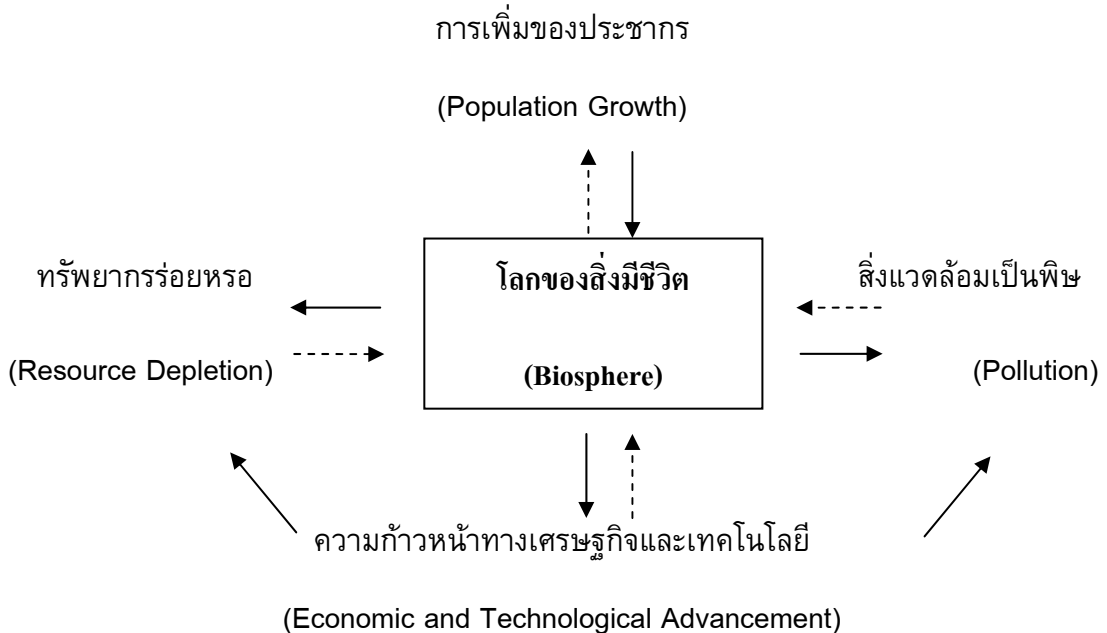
การเพิ่มของประชากร

(Population Growth)

ทรัพยากรร่อยหรอ

(Resource Depletion)

โลกของสิ่งมีชีวิต

(Biosphere)

สิ่งแวดล้อมเป็นพิษ

(Pollution)

ความก้าวหน้าทางเศรษฐกิจและเทคโนโลยี

(Economic and Technological Advancement)